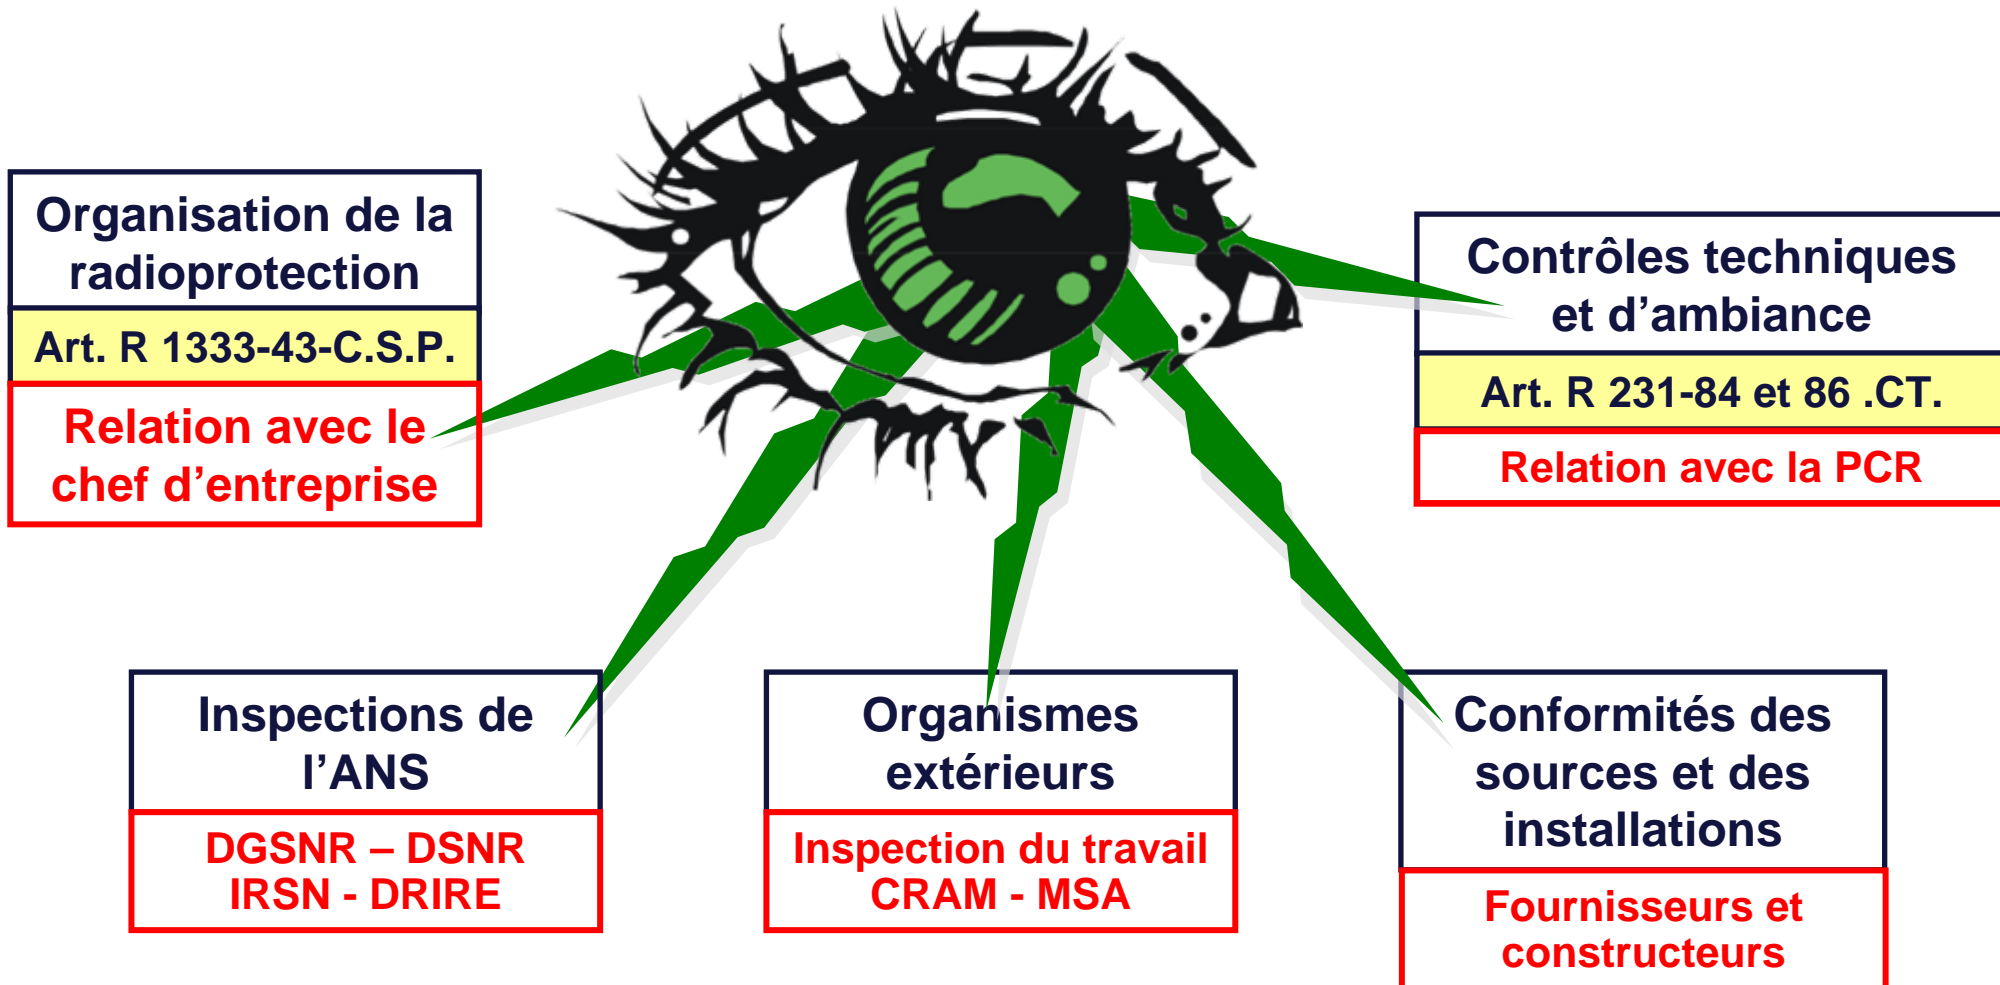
Organisation de la radioprotection

Art. R 1333-43-C.S.P.

Relation avec le chef d’entreprise

Contrôles techniques et d’ambiance

Art. R 231-84 et 86 .CT.

Relation avec la PCR

Inspections de l’ANS

DGSNR – DSNR
IRSN - DRIRE

Organismes extérieurs

Inspection du travail
CRAM - MSA

Conformités des sources et des installations

Fournisseurs et constructeurs